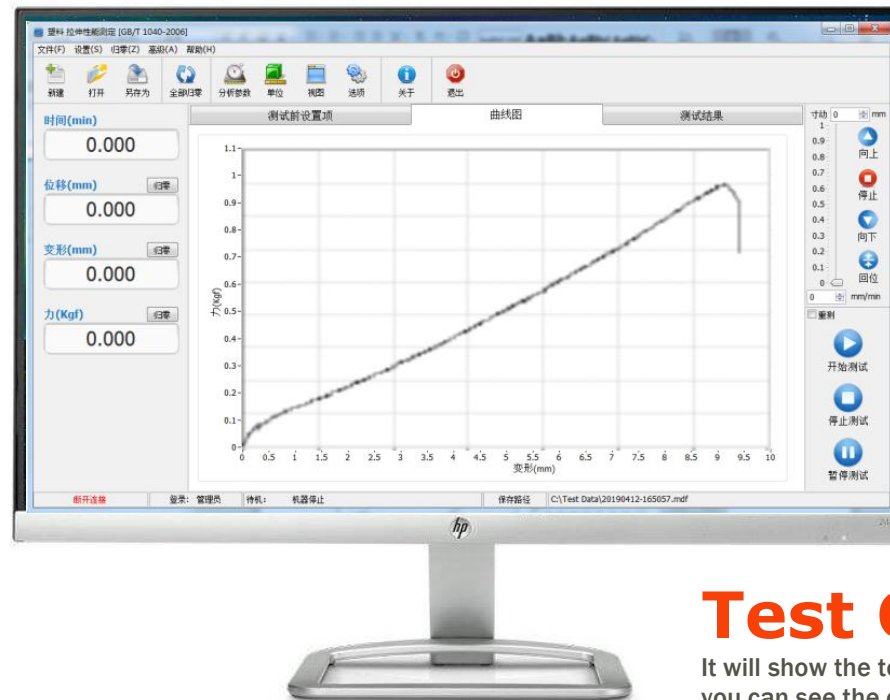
塑料 拉伸性能测定 [GB/T 1040-2006]

文件(F) 设置(S) 归零(Z) 高级(A) 帮助(H)

新建 打开 另存为 全部归零 分析参数 单位 视图 选项 关于 退出

时间(min)
0.000

位移(mm) 归零
0.000

变形(mm) 归零
0.000

力(Kgf) 归零
0.000

测试前设置项 曲线图 测试结果

力(Kgf)
变形(mm)

1.1 1 0.9 0.8 0.7 0.6 0.5 0.4 0.3 0.2 0.1 0

0 0.5 1 1.5 2 2.5 3 3.5 4 4.5 5 5.5 6 6.5 7 7.5 8 8.5 9 9.5 10

寸动 0 mm
1 0.9 0.8 0.7 0.6 0.5 0.4 0.3 0.2 0.1 0
向上
停止
向下
回位
0 mm/min
重制

开始测试
停止测试
暂停测试

断开连接 登录: 管理员 待机: 机器停止 保存路径 C:\Test Data\20190412-165057.mdf

hp

Test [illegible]

It will show the te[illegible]
you can see the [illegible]